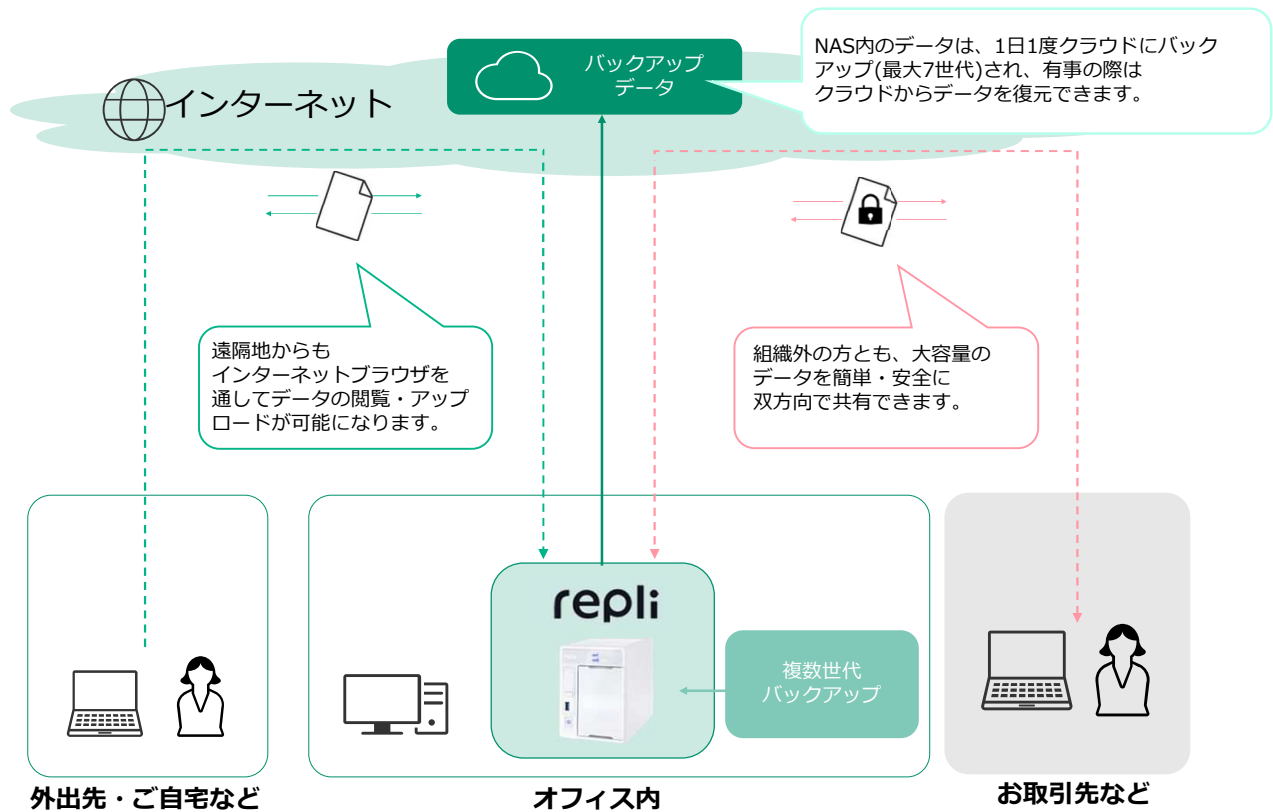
インターネット

バックアップ
データ

NAS内のデータは、1日1度クラウドにバックアップ(最大7世代)され、有事の際はクラウドからデータを復元できます。

遠隔地からも
インターネットブラウザを
通してデータの閲覧・アップロードが可能になります。

組織外の方とも、大容量の
データを簡単・安全に
双方向で共有できます。

repli

複数世代
バックアップ

外出先・ご自宅など

オフィス内

お取引先など